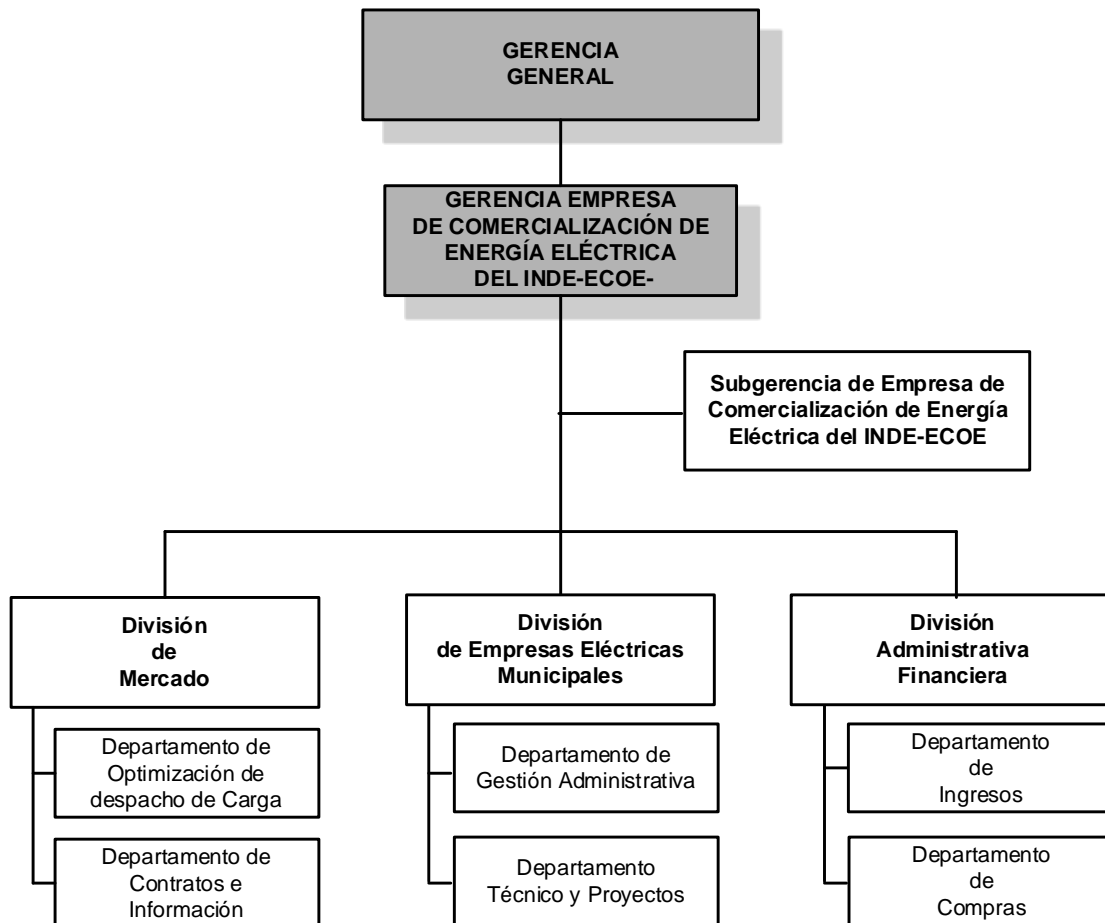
GERENCIA GENERAL

GERENCIA EMPRESA DE COMERCIALIZACIÓN DE ENERGÍA ELÉCTRICA DEL INDE-ECOE-

Subgerencia de Empresa de Comercialización de Energía Eléctrica del INDE-ECOE

División de Mercado

Departamento de Optimización de despacho de Carga

Departamento de Contratos e Información

División de Empresas Eléctricas Municipales

Departamento de Gestión Administrativa

Departamento Técnico y Proyectos

División Administrativa Financiera

Departamento de Ingresos

Departamento de Compras